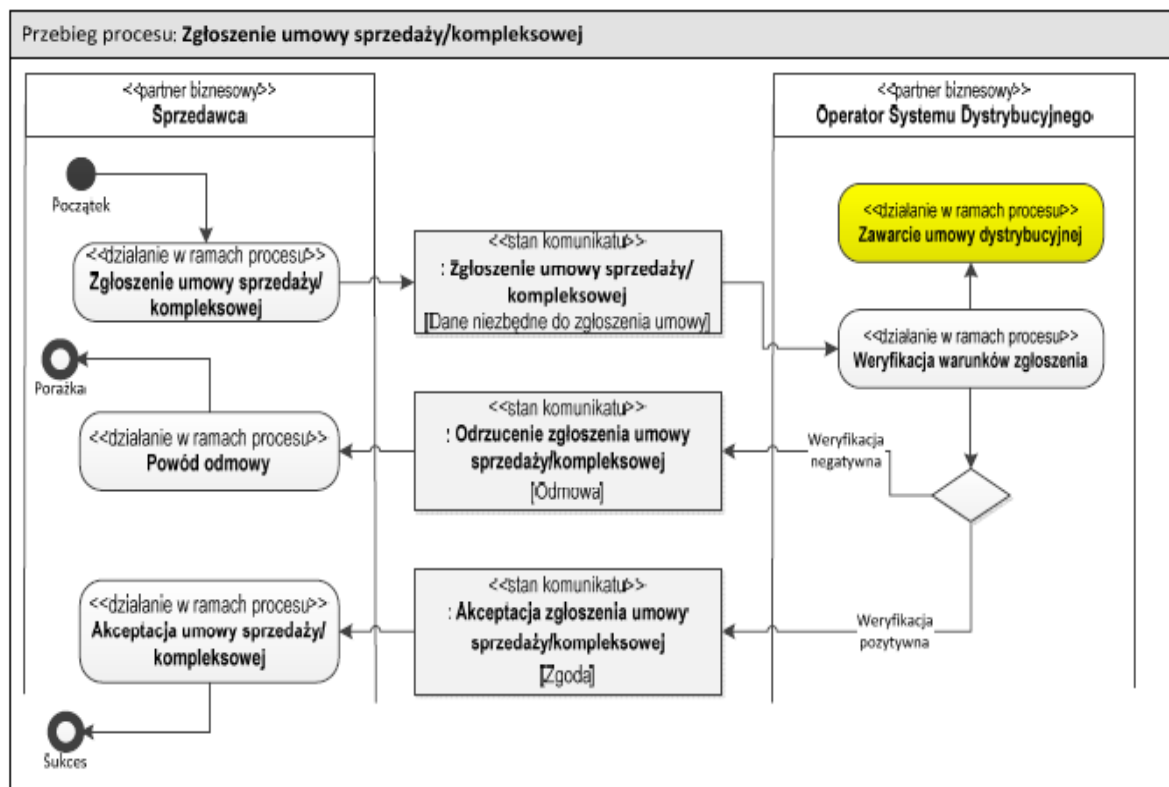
Przebieg procesu: Zgłoszenie umowy sprzedaży/kompleksowej

<<partner biznesowy>>
Sprzedawca

<<partner biznesowy>>
Operator Systemu Dystrybucyjnego

Początek

<<działanie w ramach procesu>>
Zgłoszenie umowy sprzedaży/ kompleksowej

<<stan komunikatu>>
: Zgłoszenie umowy sprzedaży/ kompleksowej
[Dane niezbędne do zgłoszenia umowy]

<<działanie w ramach procesu>>
Zawarcie umowy dystrybucyjnej

<<działanie w ramach procesu>>
Weryfikacja warunków zgłoszenia

Porażka

<<działanie w ramach procesu>>
Powód odmowy

<<stan komunikatu>>
: Odrzucenie zgłoszenia umowy sprzedaży/kompleksowej
[Odmowa]

Weryfikacja negatywna

<<działanie w ramach procesu>>
Akceptacja umowy sprzedaży/ kompleksowej

<<stan komunikatu>>
: Akceptacja zgłoszenia umowy sprzedaży/kompleksowej
[Zgoda]

Weryfikacja pozytywna

Sukces